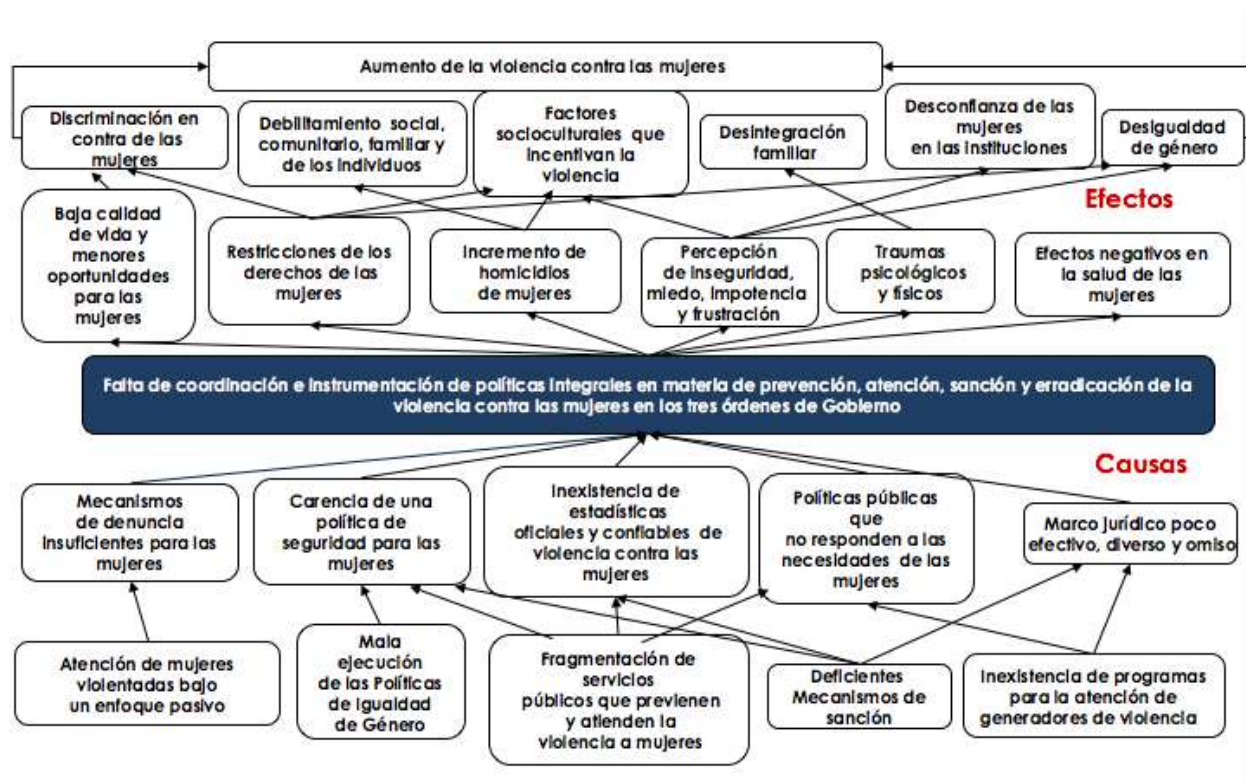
Aumento de la violencia contra las mujeres

Discriminación en contra de las mujeres

Debilitamiento social, comunitario, familiar y de los individuos

Factores socioculturales que incentivan la violencia

Desintegración familiar

Desconfianza de las mujeres en las instituciones

Desigualdad de género

Efectos

Baja calidad de vida y menores oportunidades para las mujeres

Restricciones de los derechos de las mujeres

Incremento de homicidios de mujeres

Percepción de inseguridad, miedo, impotencia y frustración

Traumas psicológicos y físicos

Efectos negativos en la salud de las mujeres

Falta de coordinación e instrumentación de políticas integrales en materia de prevención, atención, sanción y erradicación de la violencia contra las mujeres en los tres órdenes de Gobierno

Causas

Mecanismos de denuncia insuficientes para las mujeres

Carencia de una política de seguridad para las mujeres

Inexistencia de estadísticas oficiales y confiables de violencia contra las mujeres

Políticas públicas que no responden a las necesidades de las mujeres

Marco jurídico poco efectivo, diverso y omiso

Atención de mujeres violentadas bajo un enfoque pasivo

Mala ejecución de las Políticas de Igualdad de Género

Fragmentación de servicios públicos que previenen y atienden la violencia a mujeres

Deficientes Mecanismos de sanción

Inexistencia de programas para la atención de generadores de violencia